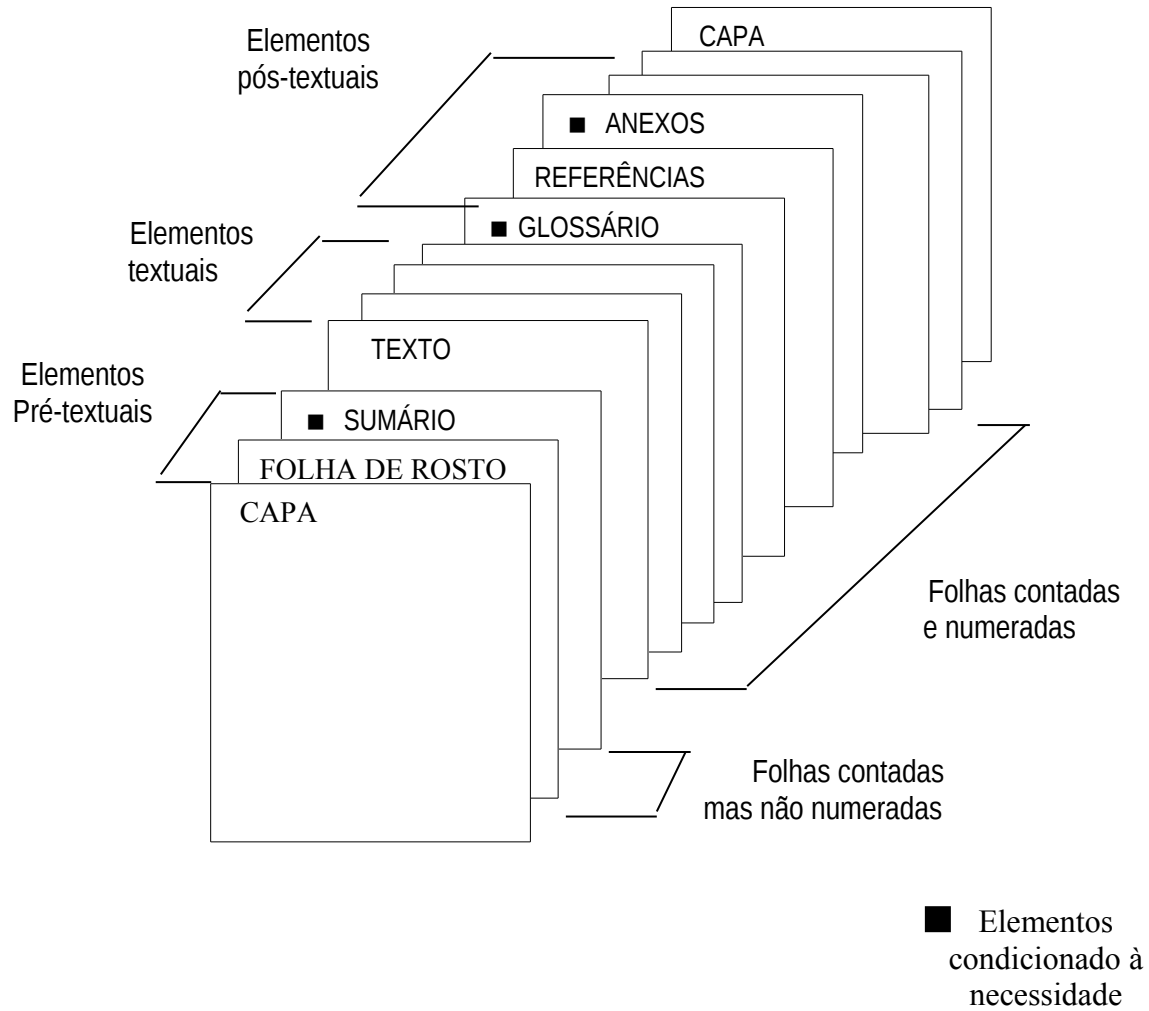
Elementos pós-textuais

CAPA

■ ANEXOS

REFERÊNCIAS

■ GLOSSÁRIO

Elementos textuais

TEXTO

Elementos Pré-textuais

■ SUMÁRIO

FOLHA DE ROSTO

CAPA

Folhas contadas e numeradas

Folhas contadas mas não numeradas

■ Elementos condicionado à necessidade